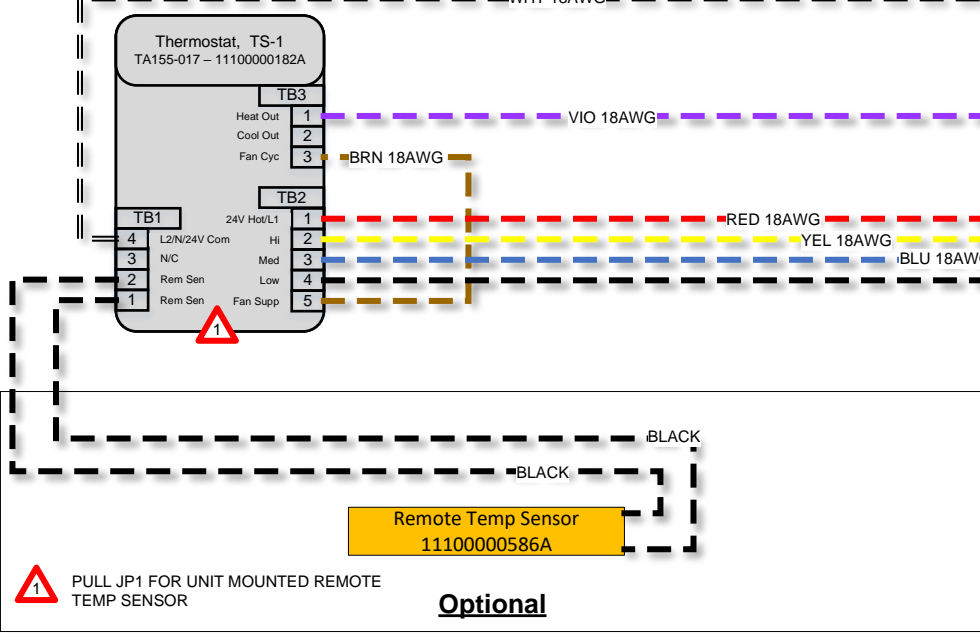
Thermostat, TS-1
TA155-017 – 11100000182A

TB3
Heat Out 1
Cool Out 2
Fan Cyc 3

VIO 18AWG
BRN 18AWG

TB2
24V Hot/L1 1
Hi 2
Med 3
Low 4
Fan Supp 5

TB1
4 L2/N/24V Com
3 N/C
2 Rem Sen
1 Rem Sen

RED 18AWG
YEL 18AWG
BLU 18AW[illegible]

1

BLACK
BLACK

Remote Temp Sensor
11100000586A

1
PULL JP1 FOR UNIT MOUNTED REMOTE TEMP SENSOR

Optional